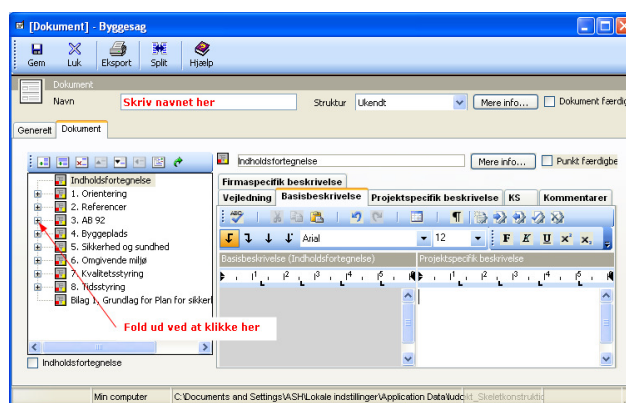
[Dokument] - Byggesag

Gem Luk Eksport Split Hjælp

Dokument
Navn Skriv navnet her
Struktur Ukendt
Mere info...
Dokument færdig

Generelt Dokument

Indholdsfortegnelse
1. Orientering
2. Referencer
3. AB 92
4. Byggeplads
5. Sikkerhed og sundhed
6. Omgivende miljø
7. Kvalitetsstyring
8. Tidsstyring
Bilag 1. Grundlag for Plan for sikkerh

Fold ud ved at klikke her

Indholdsfortegnelse

Indholdsfortegnelse
Mere info...
Punkt færdigbe

Firmaspecifik beskrivelse
Vejledning Basisbeskrivelse Projektspecifik beskrivelse KS Kommentarer

Arial 12
F K U $x^2$ $x_2$

Basisbeskrivelse (Indholdsfortegnelse)
Projektspecifik beskrivelse

Min computer
C:\Documents and Settings\ASH\Lokale indstillinger\Application Data\ludo\kt_Skeletkonstruktio